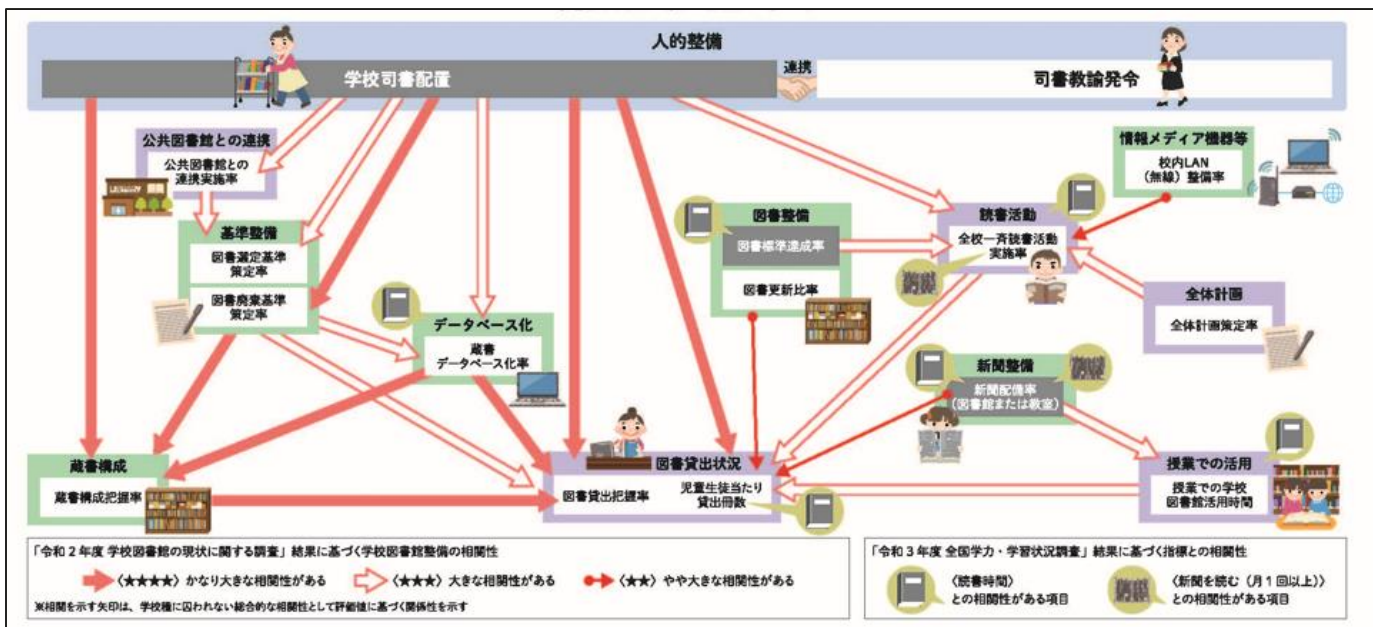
人的整備

学校司書配置

連携

司書教諭発令

公共図書館との連携

公共図書館との連携実施率

基準整備

図書選定基準策定率

図書廃棄基準策定率

データベース化

蔵書データベース化率

図書整備

図書標準達成率

図書更新比率

読書活動

全校一斉読書活動実施率

情報メディア機器等

校内LAN（無線）整備率

全体計画

全体計画策定率

新聞整備

新聞配備率（図書館または教室）

蔵書構成

蔵書構成把握率

図書貸出状況

図書貸出把握率

児童生徒当たり貸出冊数

授業での活用

授業での学校図書館活用時間

「令和２年度 学校図書館の現状に関する調査」結果に基づく学校図書館整備の相関性

〈★★★★〉かなり大きな相関性がある

〈★★★〉大きな相関性がある

〈★★〉やや大きな相関性がある

※相関を示す矢印は、学校種に囚われない総合的な相関性として評価値に基づく関係性を示す

「令和３年度 全国学力・学習状況調査」結果に基づく指標との相関性

〈読書時間〉との相関性がある項目

〈新聞を読む（月１回以上）〉との相関性がある項目